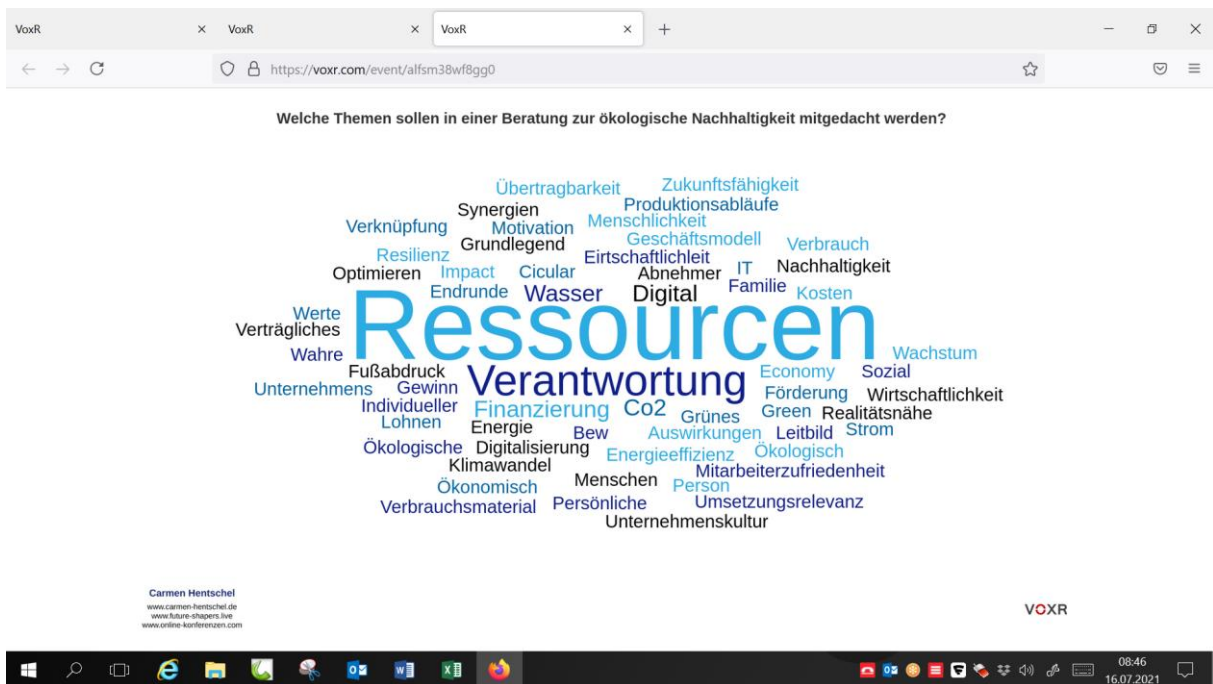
VoxR
VoxR
VoxR
+
https://voxr.com/event/alfsm38wf8gg0

Welche Themen sollen in einer Beratung zur ökologische Nachhaltigkeit mitgedacht werden?

Übertragbarkeit
Zukunftsfähigkeit
Synergien
Produktionsabläufe
Verknüpfung
Motivation
Menschlichkeit
Resilienz
Grundlegend
Geschäftsmodell
Verbrauch
Eirtschaftlichleit
Optimieren
Impact
Cicular
Abnehmer
IT
Nachhaltigkeit
Endrunde
Wasser
Digital
Familie
Kosten
Werte
Verträgliches
Ressourcen
Wahre
Wachstum
Fußabdruck
Verantwortung
Economy
Sozial
Unternehmens
Gewinn
Förderung
Wirtschaftlichkeit
Individueller
Finanzierung
Co2
Green
Realitätsnähe
Lohnen
Grünes
Energie
Bew
Auswirkungen
Leitbild
Strom
Ökologische
Digitalisierung
Energieeffizienz
Ökologisch
Klimawandel
Mitarbeiterzufriedenheit
Menschen
Ökonomisch
Person
Verbrauchsmaterial
Persönliche
Umsetzungsrelevanz
Unternehmenskultur

Carmen Hentschel
www.carmen-hentschel.de
www.future-shapers.live
www.online-konferenzen.com

VOXR

08:46
16.07.2021